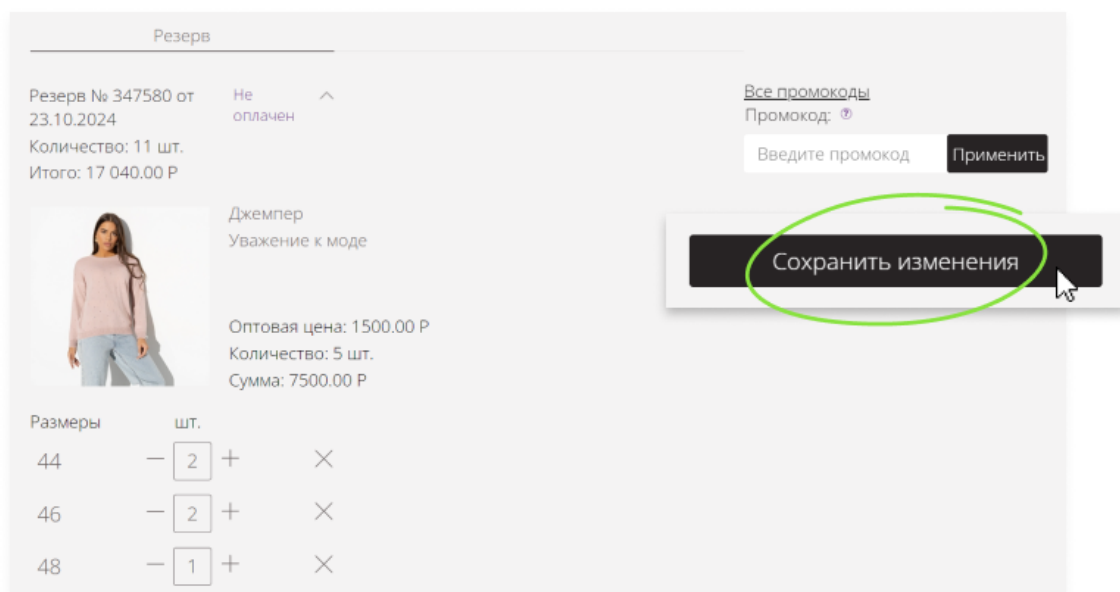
Резерв

Резерв № 347580 от 23.10.2024
Количество: 11 шт.
Итого: 17 040.00 Р

Не оплачен

Все промокоды
Промокод: ?
Введите промокод
Применить

Сохранить изменения

Джемпер
Уважение к моде

Оптовая цена: 1500.00 Р
Количество: 5 шт.
Сумма: 7500.00 Р

Размеры шт.

| | | |
|---|---|---|
| 44 | − 2 + | × |
| 46 | − 2 + | × |
| 48 | − 1 + | × |